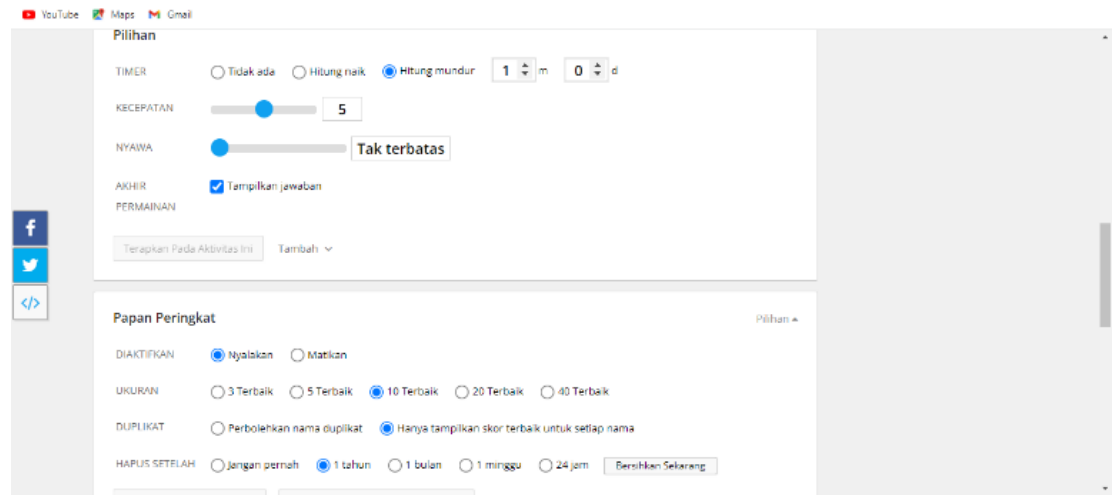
YouTube Maps Gmail

Pilihan

TIMER Tidak ada Hitung naik Hitung mundur 1 m 0 d

KECEPATAN 5

NYAWA Tak terbatas

AKHIR PERMAINAN Tampilkan jawaban

Terapkan Pada Aktivitas Ini Tambah

Papan Peringkat

Pilihan

DIAKTIFKAN Nyalakan Matikan

UKURAN 3 Terbaik 5 Terbaik 10 Terbaik 20 Terbaik 40 Terbaik

DUPLIKAT Perbolehkan nama duplikat Hanya tampilkan skor terbaik untuk setiap nama

HAPUS SETELAH Jangan pernah 1 tahun 1 bulan 1 minggu 24 jam Bersihkan Sekarang